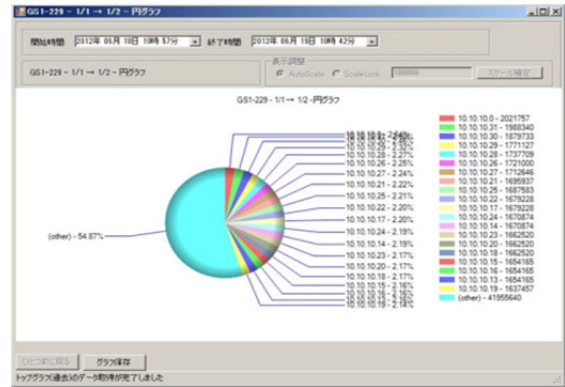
GS1-229 - 1/1 → 1/2 - 円グラフ

開始時間 2012年 06月 18日 10時 57分 終了時間 2012年 06月 19日 10時 42分

GS1-229 - 1/1 → 1/2 - 円グラフ

表示調整

AutoScale ScaleLock 100000 スケール確定

GS1-229 - 1/1 → 1/2 - 円グラフ

10.10.10.0 - 2.64%
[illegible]
10.10.10.29 - 2.32%
10.10.10.28 - 2.27%
10.10.10.27 - 2.24%
10.10.10.21 - 2.22%
10.10.10.25 - 2.21%
10.10.10.22 - 2.20%
10.10.10.17 - 2.20%
10.10.10.24 - 2.19%
10.10.10.14 - 2.19%
10.10.10.23 - 2.17%
10.10.10.20 - 2.17%
10.10.10.18 - 2.17%
10.10.10.15 - 2.16%
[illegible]
10.10.10.19 - 2.14%

(other) - 54.87%

10.10.10.0 - 2021757
10.10.10.31 - 1988340
10.10.10.30 - 1879733
10.10.10.29 - 1771127
10.10.10.28 - 1737709
10.10.10.26 - 1721000
10.10.10.27 - 1712646
10.10.10.21 - 1695937
10.10.10.25 - 1687583
10.10.10.22 - 1679228
10.10.10.17 - 1679228
10.10.10.24 - 1670874
10.10.10.14 - 1670874
10.10.10.23 - 1662520
10.10.10.20 - 1662520
10.10.10.18 - 1662520
10.10.10.15 - 1654165
10.10.10.16 - 1654165
10.10.10.13 - 1654165
10.10.10.19 - 1637457
(other) - 41955640

ひとつ前に戻る グラフ保存

トップグラフ(過去)のデータ取得が完了しました